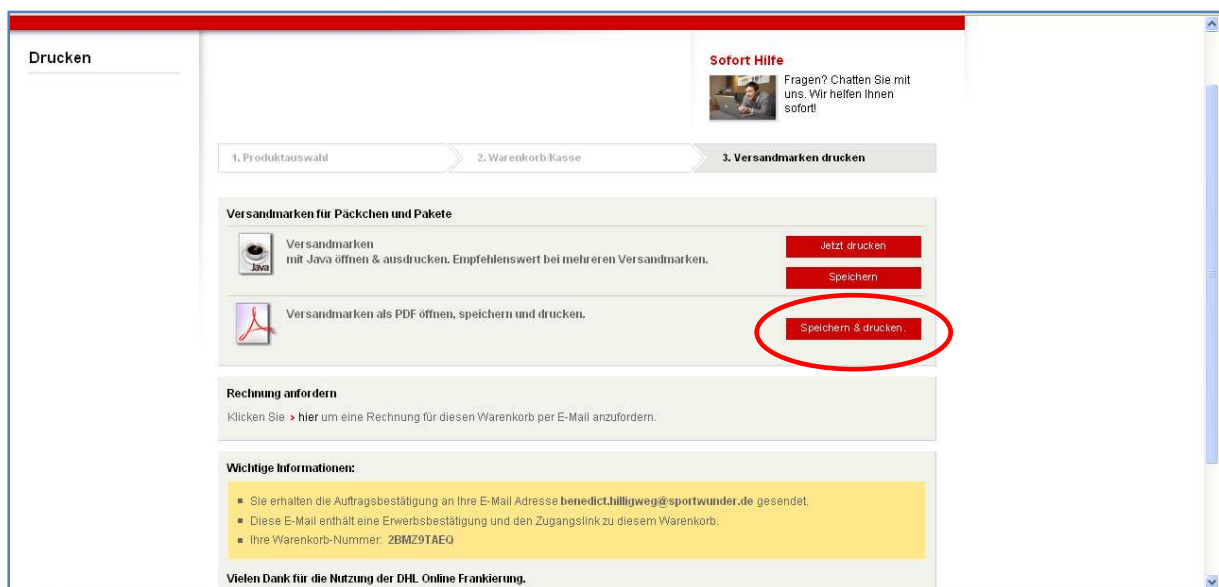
Drucken

Sofort Hilfe

Fragen? Chatten Sie mit uns. Wir helfen Ihnen sofort!

1. Produktauswahl

2. Warenkorb/Kasse

3. Versandmarken drucken

Versandmarken für Päckchen und Pakete

Java

Versandmarken
mit Java öffnen & ausdrucken. Empfehlenswert bei mehreren Versandmarken.

Jetzt drucken

Speichern

Versandmarken als PDF öffnen, speichern und drucken.

Speichern & drucken.

Rechnung anfordern

Klicken Sie › hier um eine Rechnung für diesen Warenkorb per E-Mail anzufordern.

Wichtige Informationen:

▪ Sie erhalten die Auftragsbestätigung an Ihre E-Mail Adresse benedict.hilligweg@sportwunder.de gesendet.
▪ Diese E-Mail enthält eine Erwerbsbestätigung und den Zugangslink zu diesem Warenkorb.
▪ Ihre Warenkorb-Nummer: 2BMZ9TAEQ

Vielen Dank für die Nutzung der DHL Online Frankierung.